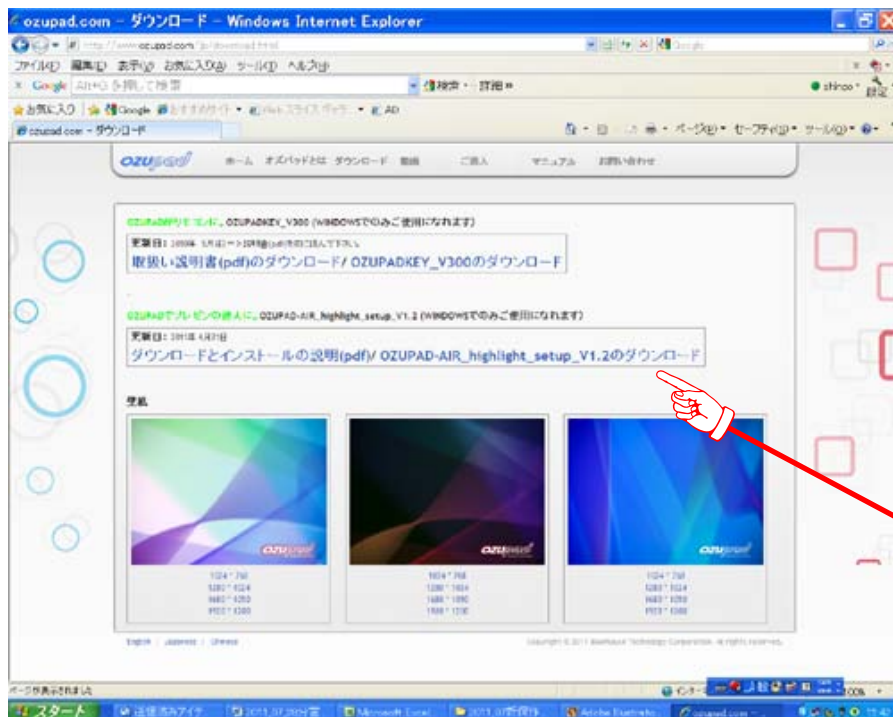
ozupad.com - ダウンロード - Windows Internet Explorer

http://www.ozupad.com/jp/download.html

ファイル(F) 編集(E) 表示(V) お気に入り(A) ツール(T) ヘルプ(H)

Google

検索 詳細

お気に入り Google おすすめサイト Web スライス ギャラリー AD

ozupad.com - ダウンロード

ページ(P) セーフティ(S) ツール(O)

ozupad ホーム オズパッドとは ダウンロード 動画 ご購入 マニュアル お問い合わせ

OZUPAD専用キーモードに、OZUPADKEY_V300 (WINDOWSでのみご使用になれます)

更新日: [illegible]

取扱い説明書(pdf)のダウンロード/ OZUPADKEY_V300のダウンロード

OZUPADでプレゼンの達人に。OZUPAD-AIR_highlight_setup_V1.2 (WINDOWSでのみご使用になれます)

更新日: 2011年 4月21日

ダウンロードとインストールの説明(pdf)/ OZUPAD-AIR_highlight_setup_V1.2のダウンロード

壁紙

ozupad

1024 * 768
1280 * 1024
1680 * 1050
1920 * 1200

ozupad

1024 * 768
1280 * 1024
1680 * 1050
1920 * 1200

ozupad

1024 * 768
1280 * 1024
1680 * 1050
1920 * 1200

English | Japanese | Chinese

Copyright © 2011 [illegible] Technology Corporation. All rights reserved.

ページが表示されました

スタート

Microsoft Excel

Adobe Illustrator

ozupad.com

100%